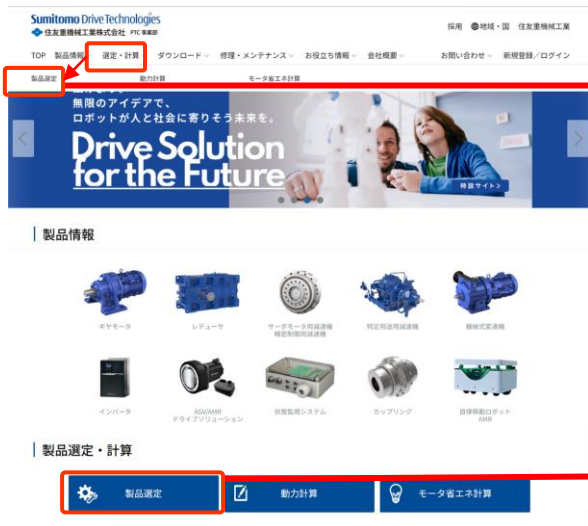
Sumitomo Drive Technologies
住友重機械工業株式会社 PTC事業部

採用 地域・国 住友重機械工業

TOP 製品情報 選定・計算 ダウンロード 修理・メンテナンス お役立ち情報 会社概要 お問い合わせ 新規登録／ログイン

製品選定 動力計算 モータ省エネ計算

無限のアイデアで、
ロボットが人と社会に寄りそう未来を。
Drive Solution for the Future

特設サイト

製品情報

ギヤモータ
レデューサ
サーボモータ用減速機 精密制御用減速機
特定用途用減速機
機械式変速機
インバータ
AGV/AMR ドライブソリューション
状態監視システム
カップリング
自律移動ロボット AMR

製品選定・計算

製品選定
動力計算
モータ省エネ計算